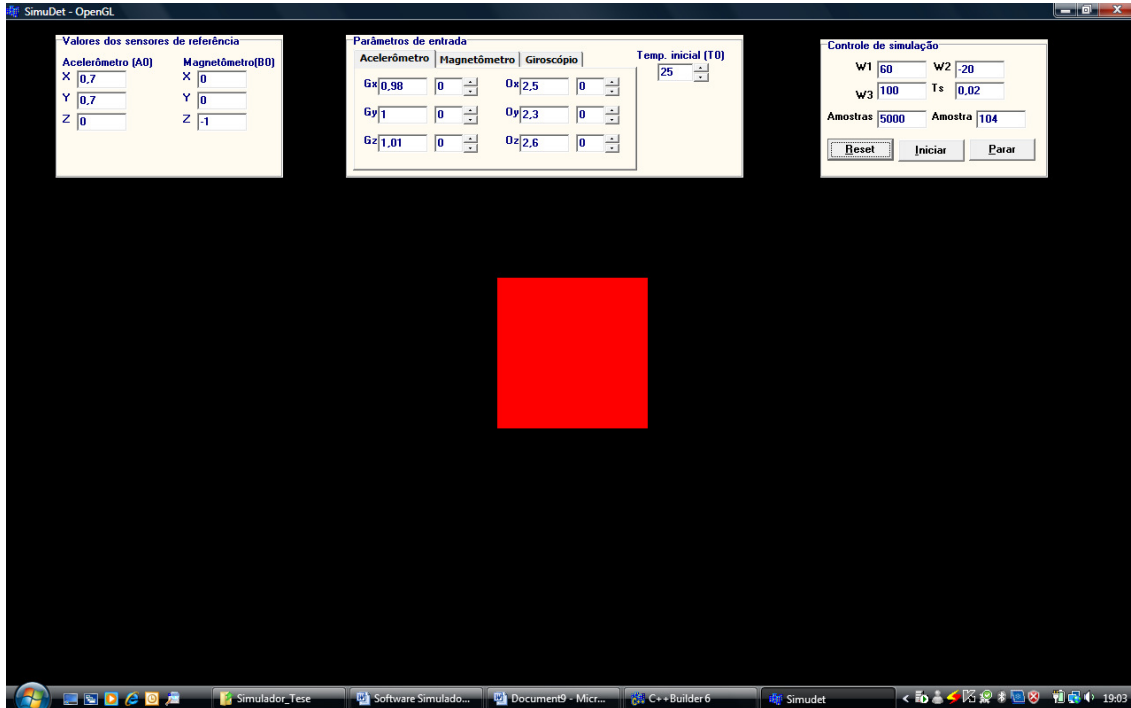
SimuDet - OpenGL

Valores dos sensores de referência
Acelerômetro (A0)
X 0,7
Y 0,7
Z 0
Magnetômetro(B0)
X 0
Y 0
Z -1

Parâmetros de entrada
Acelerômetro | Magnetômetro | Giroscópio
Gx 0,98 | 0
Gy 1 | 0
Gz 1,01 | 0
Ox 2,5 | 0
Oy 2,3 | 0
Oz 2,6 | 0
Temp. inicial (T0)
25

Controle de simulação
W1 60
W2 -20
W3 100
Ts 0,02
Amostras 5000
Amostra 104
Reset
Iniciar
Parar

Simulador_Tese
Software Simulado...
Document9 - Micr...
C++Builder 6
Simudet
19:03